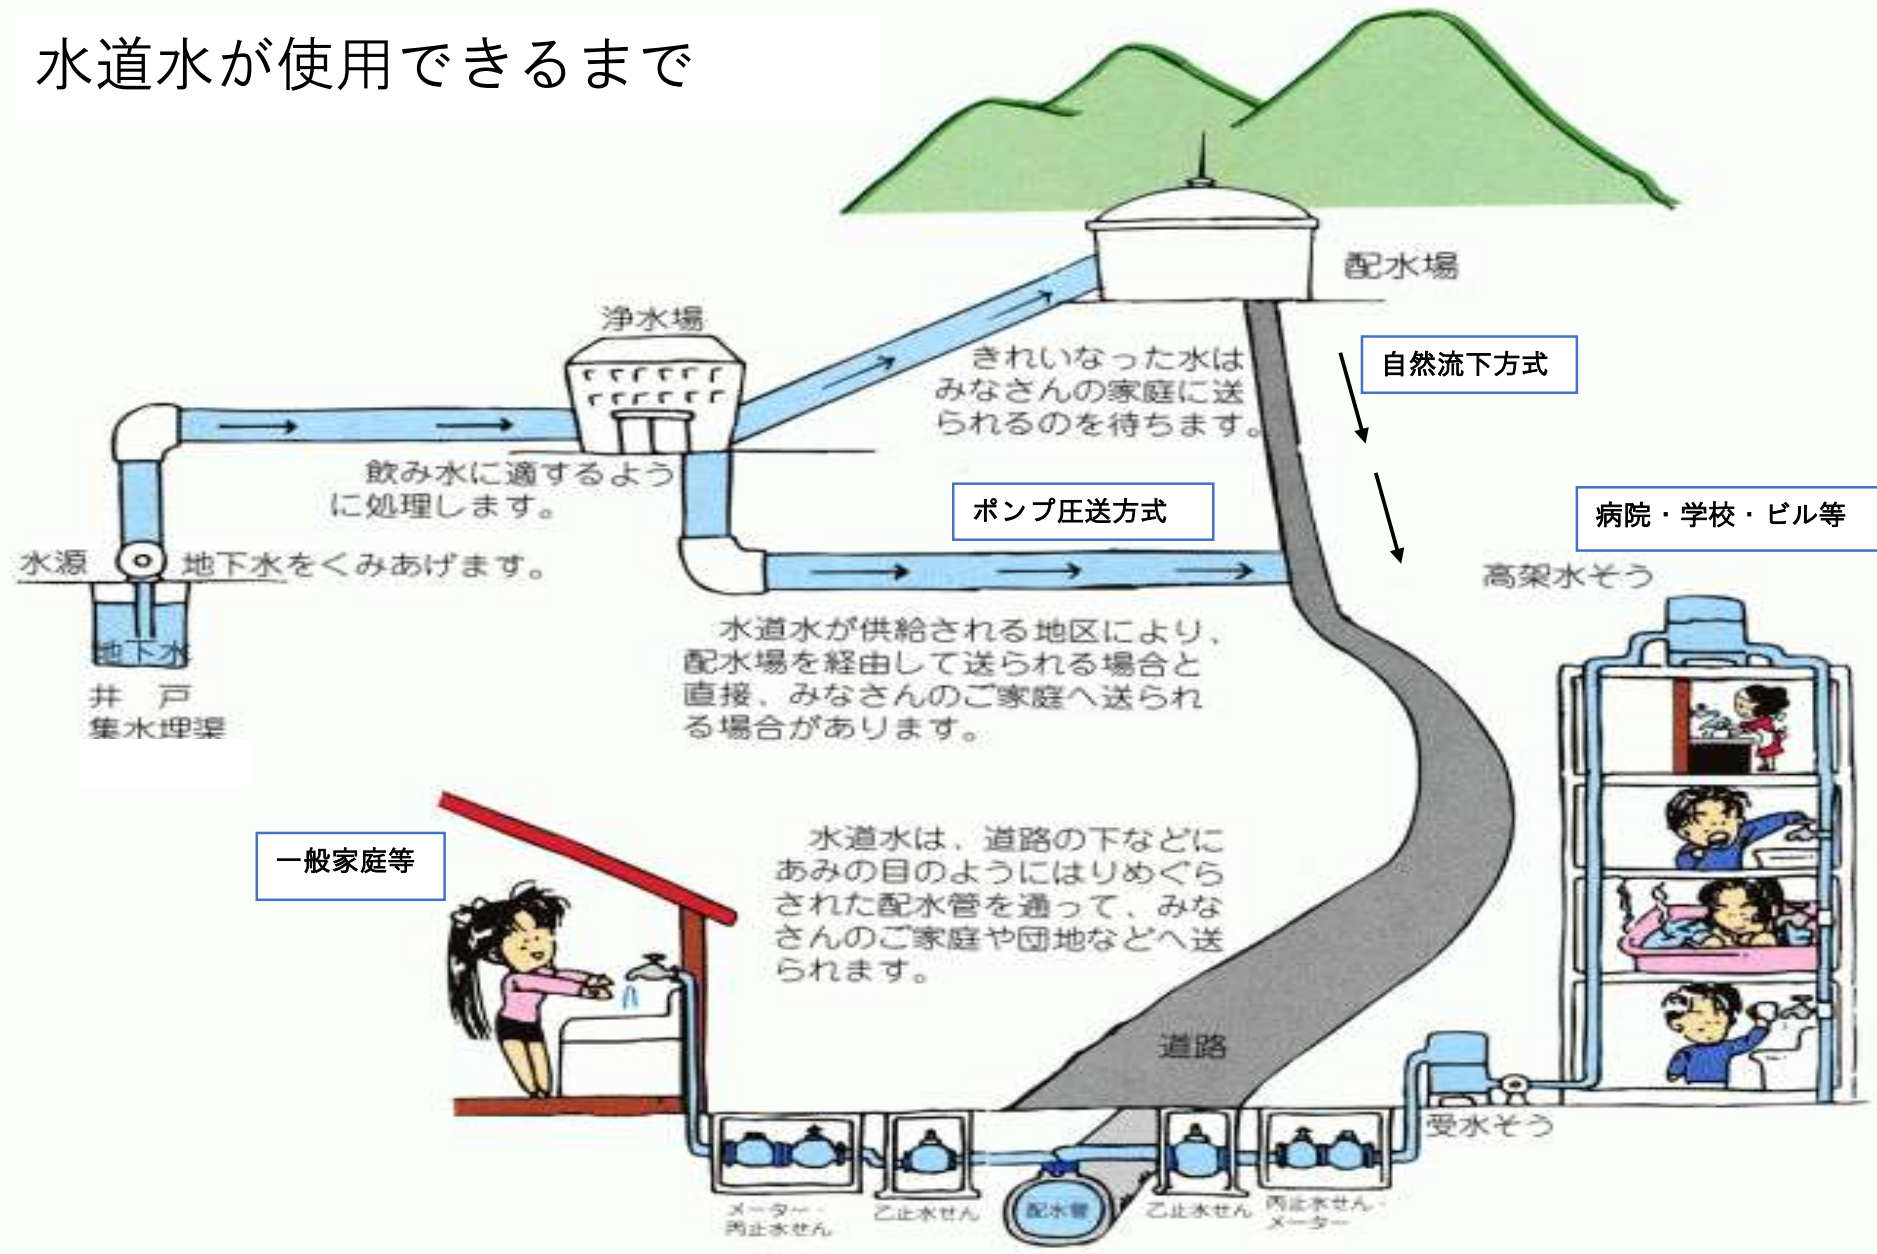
水道水が使用できるまで

配水場

浄水場

きれいなった水はみなさんの家庭に送られるのを待ちます。

自然流下方式

飲み水に適するように処理します。

ポンプ圧送方式

病院・学校・ビル等

水源

地下水をくみあげます。

高架水そう

地下水

井　戸
集水埋渠

水道水が供給される地区により、配水場を経由して送られる場合と直接、みなさんのご家庭へ送られる場合があります。

一般家庭等

水道水は、道路の下などにあみの目のようにはりめぐらされた配水管を通って、みなさんのご家庭や団地などへ送られます。

道路

受水そう

メーター・丙止水せん

乙止水せん

配水管

乙止水せん

丙止水せん・メーター